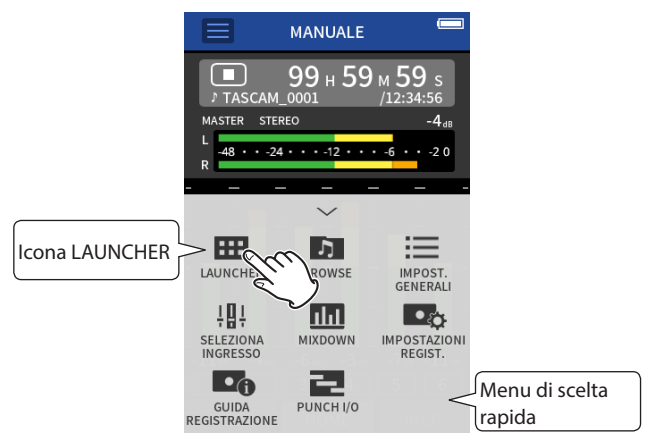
MANUALE

99 H 59 M 59 S
♪ TASCAM_0001 /12:34:56

MASTER STEREO -4 dB
L
-48 -24 -12 -6 -2 0
R

Icona LAUNCHER

LAUNCHER
BROWSE
IMPOST. GENERALI
SELEZIONA INGRESSO
MIXDOWN
IMPOSTAZIONI REGIST.
GUIDA REGISTRAZIONE
PUNCH I/O

Menu di scelta rapida